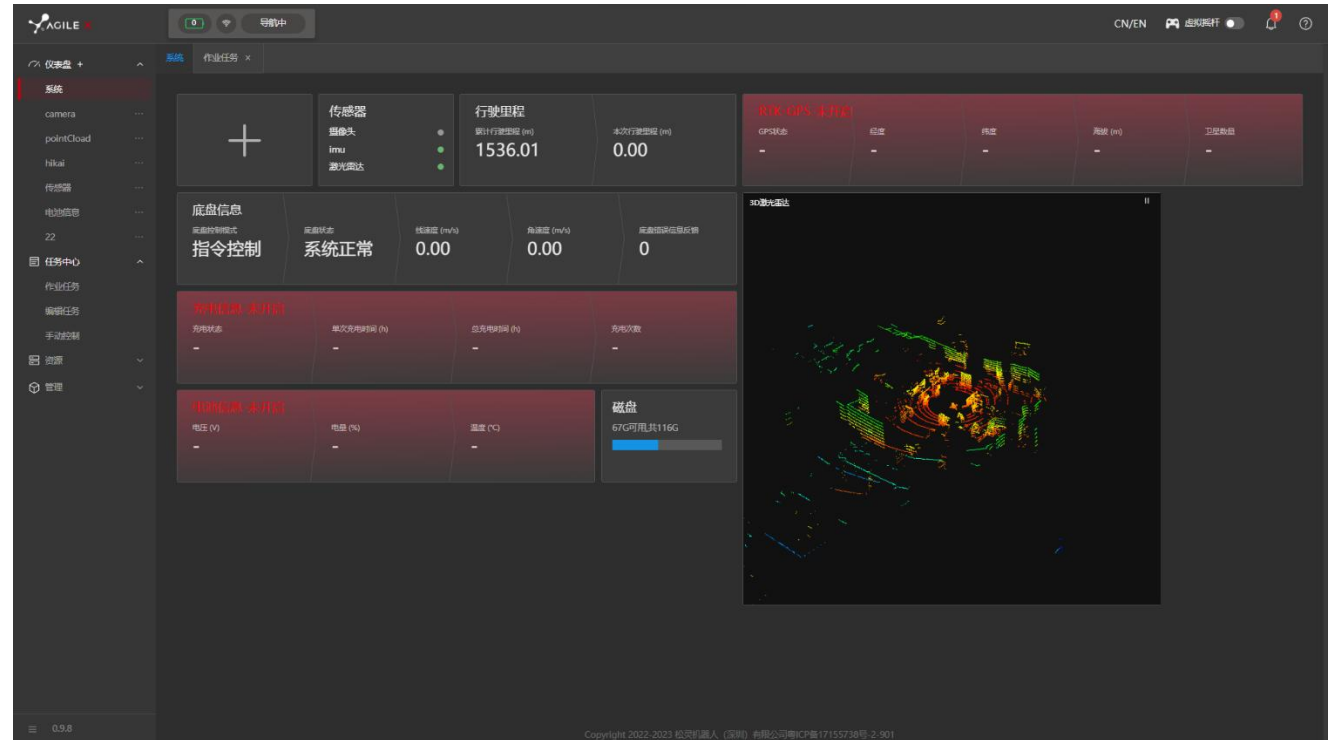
AGILE

0 导航中

CN/EN 虚拟摇杆 1

仪表盘 +
系统
camera
pointCloud
hikai
传感器
电池信息
22
任务中心
作业任务
编辑任务
手动控制
资源
管理

系统 作业任务 ×

+

传感器
摄像头
imu
激光雷达

行驶里程
累计行驶里程 (m)
1536.01
本次行驶里程 (m)
0.00

RTK-GPS 未开启
GPS状态
-
经度
-
纬度
-
海拔 (m)
-
卫星数目
-

底盘信息
底盘控制模式
指令控制
底盘状态
系统正常
线速度 (m/s)
0.00
角速度 (m/s)
0.00
底盘错误信息反馈
0

3D激光雷达

充电信息 未开启
充电状态
-
单次充电时间 (h)
-
总充电时间 (h)
-
充电次数
-

电池信息 未开启
电压 (V)
-
电量 (%)
-
温度 (℃)
-

磁盘
67G可用,共116G

0.9.8

Copyright 2022-2023 松灵机器人（深圳）有限公司粤ICP备17155738号-2-901